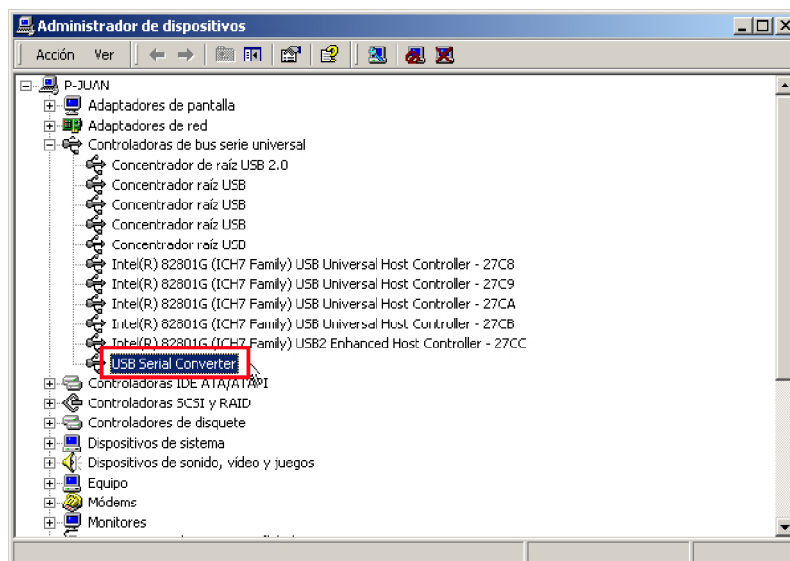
Administrador de dispositivos

Acción Ver

P-JUAN
Adaptadores de pantalla
Adaptadores de red
Controladoras de bus serie universal
Concentrador de raíz USB 2.0
Concentrador raíz USB
Concentrador raíz USB
Concentrador raíz USB
Concentrador raíz USB
Intel(R) 82801G (ICH7 Family) USB Universal Host Controller - 27C8
Intel(R) 82801G (ICH7 Family) USB Universal Host Controller - 27C9
Intel(R) 82801G (ICH7 Family) USB Universal Host Controller - 27CA
Intel(R) 82801G (ICH7 Family) USB Universal Host Controller - 27CB
Intel(R) 82801G (ICH7 Family) USB2 Enhanced Host Controller - 27CC
USB Serial Converter
Controladoras IDE ATA/ATAPI
Controladoras SCSI y RAID
Controladores de disquete
Dispositivos de sistema
Dispositivos de sonido, video y juegos
Equipo
Módems
Monitores